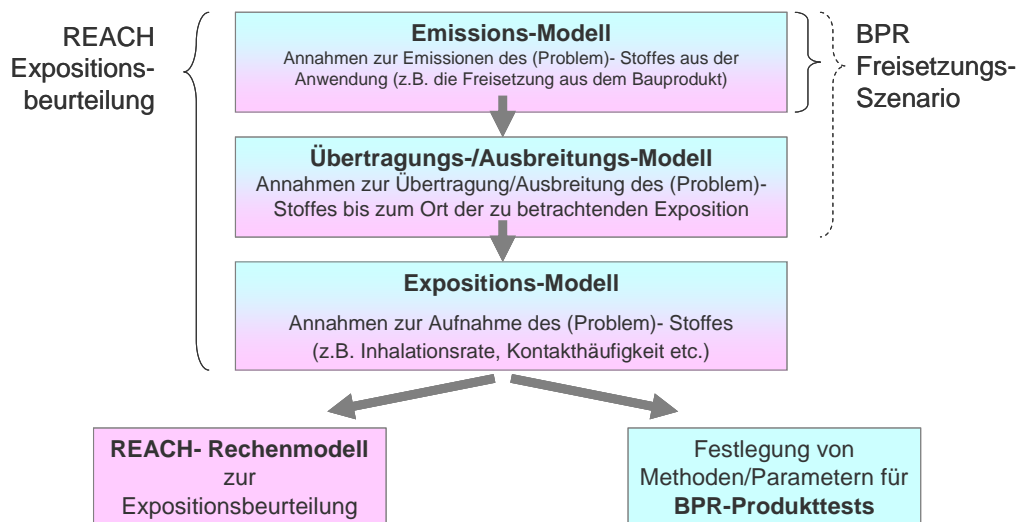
REACH Expositionsbeurteilung

Emissions-Modell
Annahmen zur Emissionen des (Problem)- Stoffes aus der Anwendung (z.B. die Freisetzung aus dem Bauprodukt)

BPR Freisetzungs-Szenario

Übertragungs-/Ausbreitungs-Modell
Annahmen zur Übertragung/Ausbreitung des (Problem)- Stoffes bis zum Ort der zu betrachtenden Exposition

Expositions-Modell
Annahmen zur Aufnahme des (Problem)- Stoffes (z.B. Inhalationsrate, Kontakthäufigkeit etc.)

REACH- Rechenmodell zur Expositionsbeurteilung

Festlegung von Methoden/Parametern für BPR-Produkttests